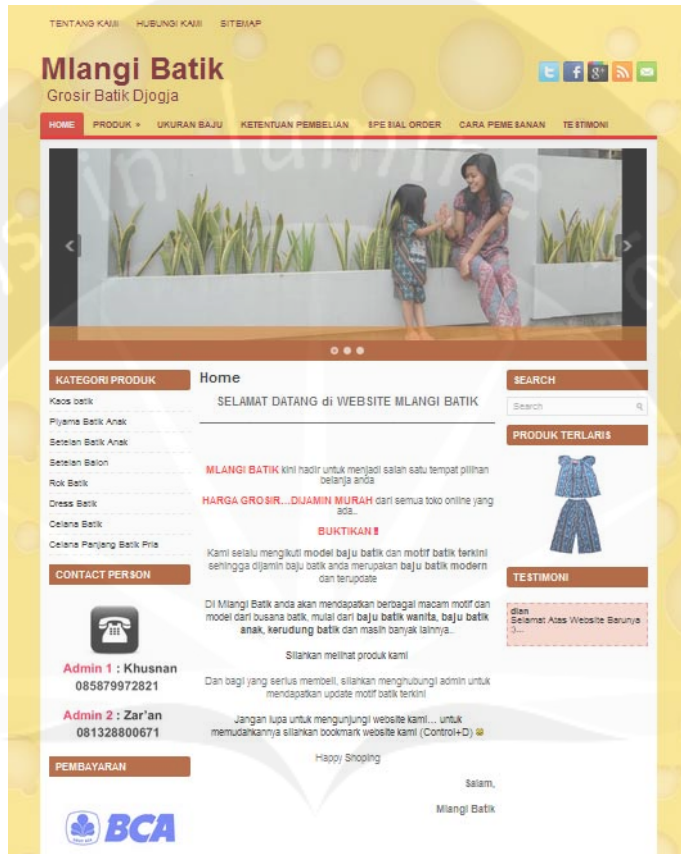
TENTANG KAMI HUBUNGI KAMI SITEMAP

Mlangi Batik
Grosir Batik Djogja

HOME PRODUK » UKURAN BAJU KETENTUAN PEMBELIAN SPESIAL ORDER CARA PEMESANAN TESTIMONI

KATEGORI PRODUK
Kaos batik
Piyama Batik Anak
Setelan Batik Anak
Setelan Balon
Rok Batik
Dress Batik
Celana Batik
Celana Panjang Batik Pria

CONTACT PERSON

Admin 1 : Khusnan
085879972821

Admin 2 : Zar'an
081328800671

PEMBAYARAN

BCA

Home
SELAMAT DATANG di WEBSITE MLANGI BATIK

MLANGI BATIK kini hadir untuk menjadi salah satu tempat pilihan belanja anda

HARGA GROSIR...DIJAMIN MURAH dari semua toko online yang ada..

BUKTIKAN!!

Kami selalu mengikuti model baju batik dan motif batik terkini sehingga dijamin baju batik anda merupakan baju batik modern dan terupdate

Di Mlangi Batik anda akan mendapatkan berbagai macam motif dan model dari busana batik, mulai dari baju batik wanita, baju batik anak, kerudung batik dan masih banyak lainnya..

Silahkan melihat produk kami

Dan bagi yang serius membeli, silahkan menghubungi admin untuk mendapatkan update motif batik terkini

Jangan lupa untuk mengunjungi website kami... untuk memudahkannya silahkan bookmark website kami (Control+D)

Happy Shoping

Salam,

Mlangi Batik

SEARCH
Search

PRODUK TERLARIS

TESTIMONI

dian
Selamat Atas Website Barunya :)....